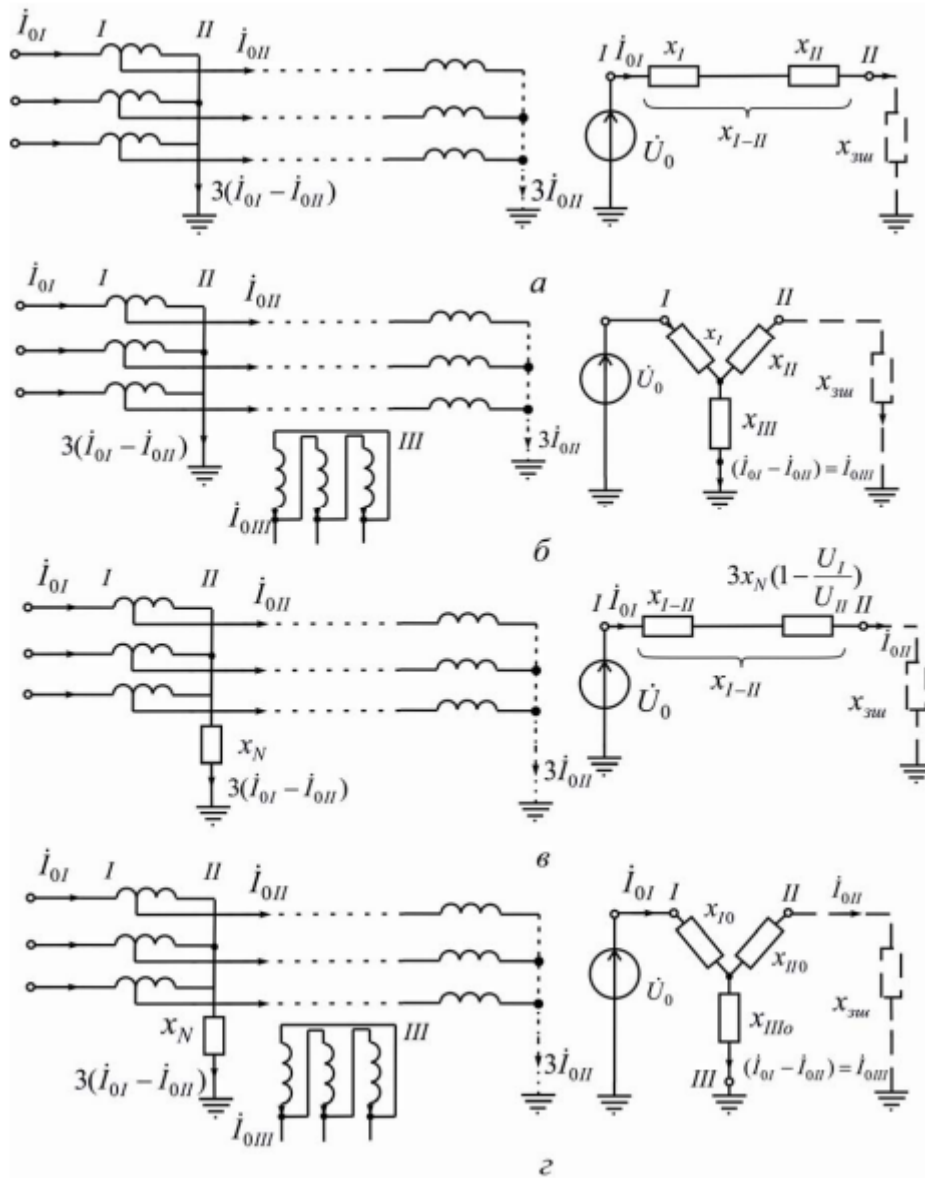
$\dot{I}_{0I}$ I II $\dot{I}_{0II}$

$3(\dot{I}_{0I} - \dot{I}_{0II})$

$3\dot{I}_{0II}$

I $\dot{I}_{0I}$ $x_I$ $x_{II}$ II

$\dot{U}_0$ $x_{I-II}$ $x_{зш}$

а

$\dot{I}_{0I}$ I II $\dot{I}_{0II}$

$3(\dot{I}_{0I} - \dot{I}_{0II})$ III

$\dot{I}_{0III}$

$3\dot{I}_{0II}$

I II $x_I$ $x_{II}$ $\dot{U}_0$ $x_{зш}$ $x_{III}$

$(\dot{I}_{0I} - \dot{I}_{0II}) = \dot{I}_{0III}$

б

$\dot{I}_{0I}$ I II $\dot{I}_{0II}$

$x_N$

$3(\dot{I}_{0I} - \dot{I}_{0II})$

$3\dot{I}_{0II}$

$3x_N(1 - \frac{U_I}{U_{II}})$

I $\dot{I}_{0I}$ $x_{I-II}$ II $\dot{I}_{0II}$

$\dot{U}_0$ $x_{I-II}$ $x_{зш}$

в

$\dot{I}_{0I}$ I II $\dot{I}_{0II}$

$x_N$ III

$3(\dot{I}_{0I} - \dot{I}_{0II})$

$\dot{I}_{0III}$

$3\dot{I}_{0II}$

$\dot{I}_{0I}$ I $x_{I0}$ II $\dot{I}_{0II}$ $x_{II0}$

$\dot{U}_0$ $x_{IIIo}$ $x_{зш}$

III $(\dot{I}_{0I} - \dot{I}_{0II}) = \dot{I}_{0III}$

г